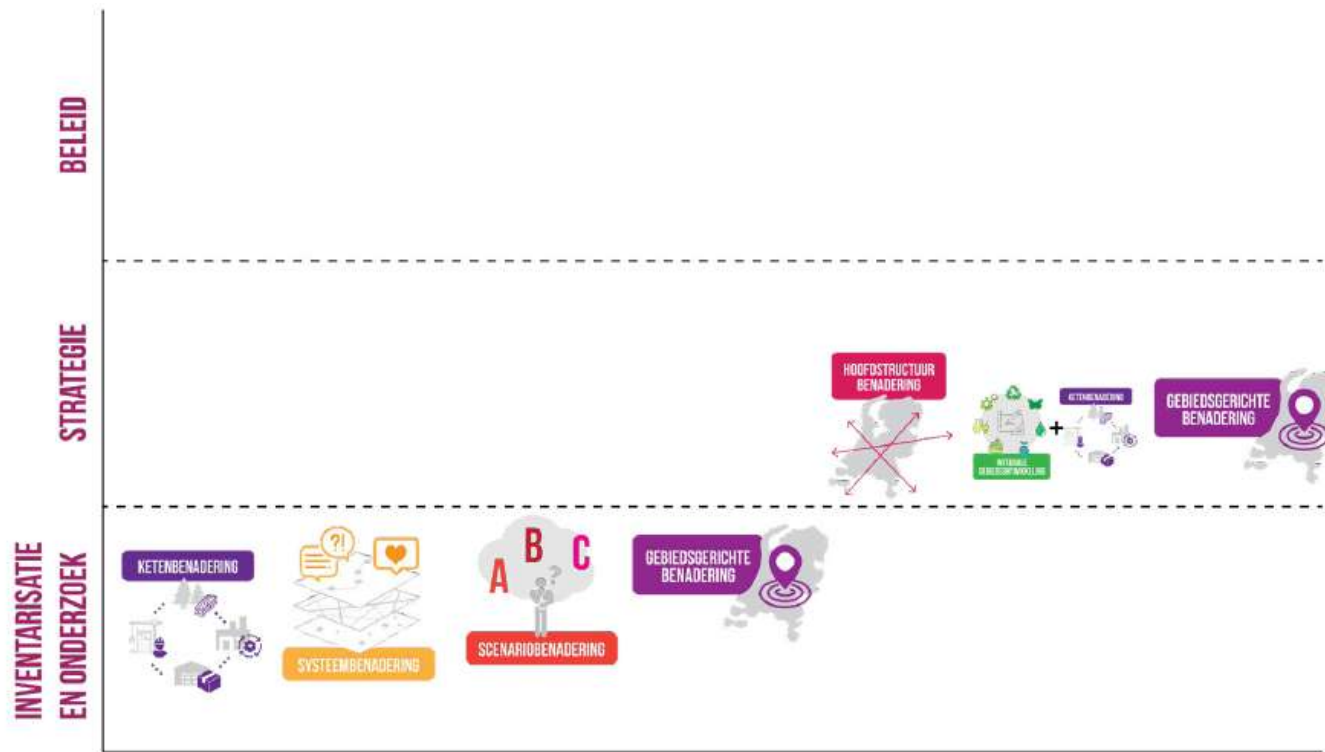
BELEID

STRATEGIE

INVENTARISATIE EN ONDERZOEK

HOOFDSTRUCTUUR BENADERING

INTEGRALE GEBIEDSONTWIKKELING

+

KETENBENADERING

GEBIEDSGERICHTE BENADERING

KETENBENADERING

?!

SYSTEEMBENADERING

A B C

?

SCENARIOBENADERING

GEBIEDSGERICHTE BENADERING